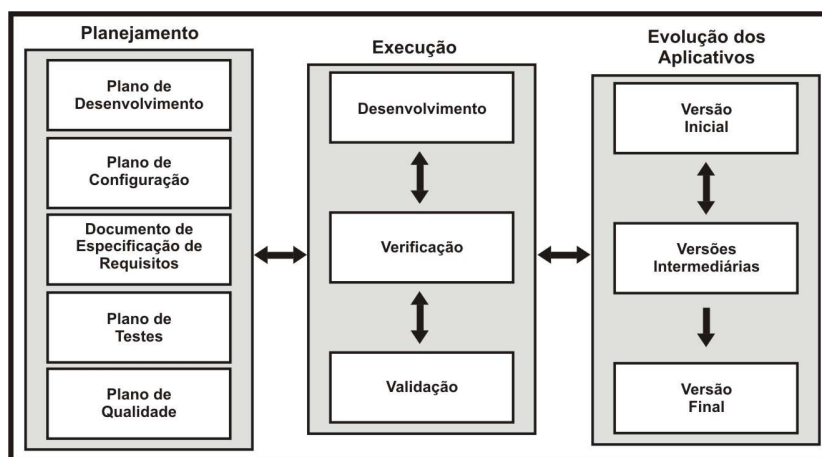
Planejamento

Plano de Desenvolvimento

Plano de Configuração

Documento de Especificação de Requisitos

Plano de Testes

Plano de Qualidade

Execução

Desenvolvimento

Verificação

Validação

Evolução dos Aplicativos

Versão Inicial

Versões Intermediárias

Versão Final